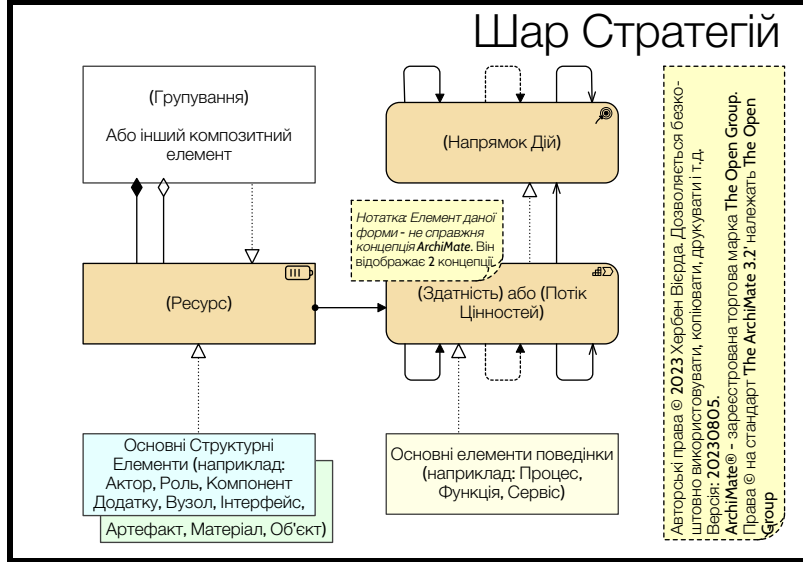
Шар Стратегій

(Групування)

Або інший композитний елемент

(Напрямок Дій)

Нотатка: Елемент даної форми - не справжня концепція ArchiMate. Він відображає 2 концепції.

(Ресурс)

(Здатність) або (Потік Цінностей)

Основні Структурні Елементи (наприклад: Актор, Роль, Компонент Додатку, Вузол, Інтерфейс,

Артефакт, Матеріал, Об'єкт)

Основні елементи поведінки (наприклад: Процес, Функція, Сервіс)

Авторські права © 2023 Херберн Вієрда. Дозволяється безкоштовно використовувати, копіювати, друкувати і т.д. Версія: 20230805.
ArchiMate® - зареєстрована торгова марка The Open Group.
Права © на стандарт The ArchiMate 3.2' належать The Open Group